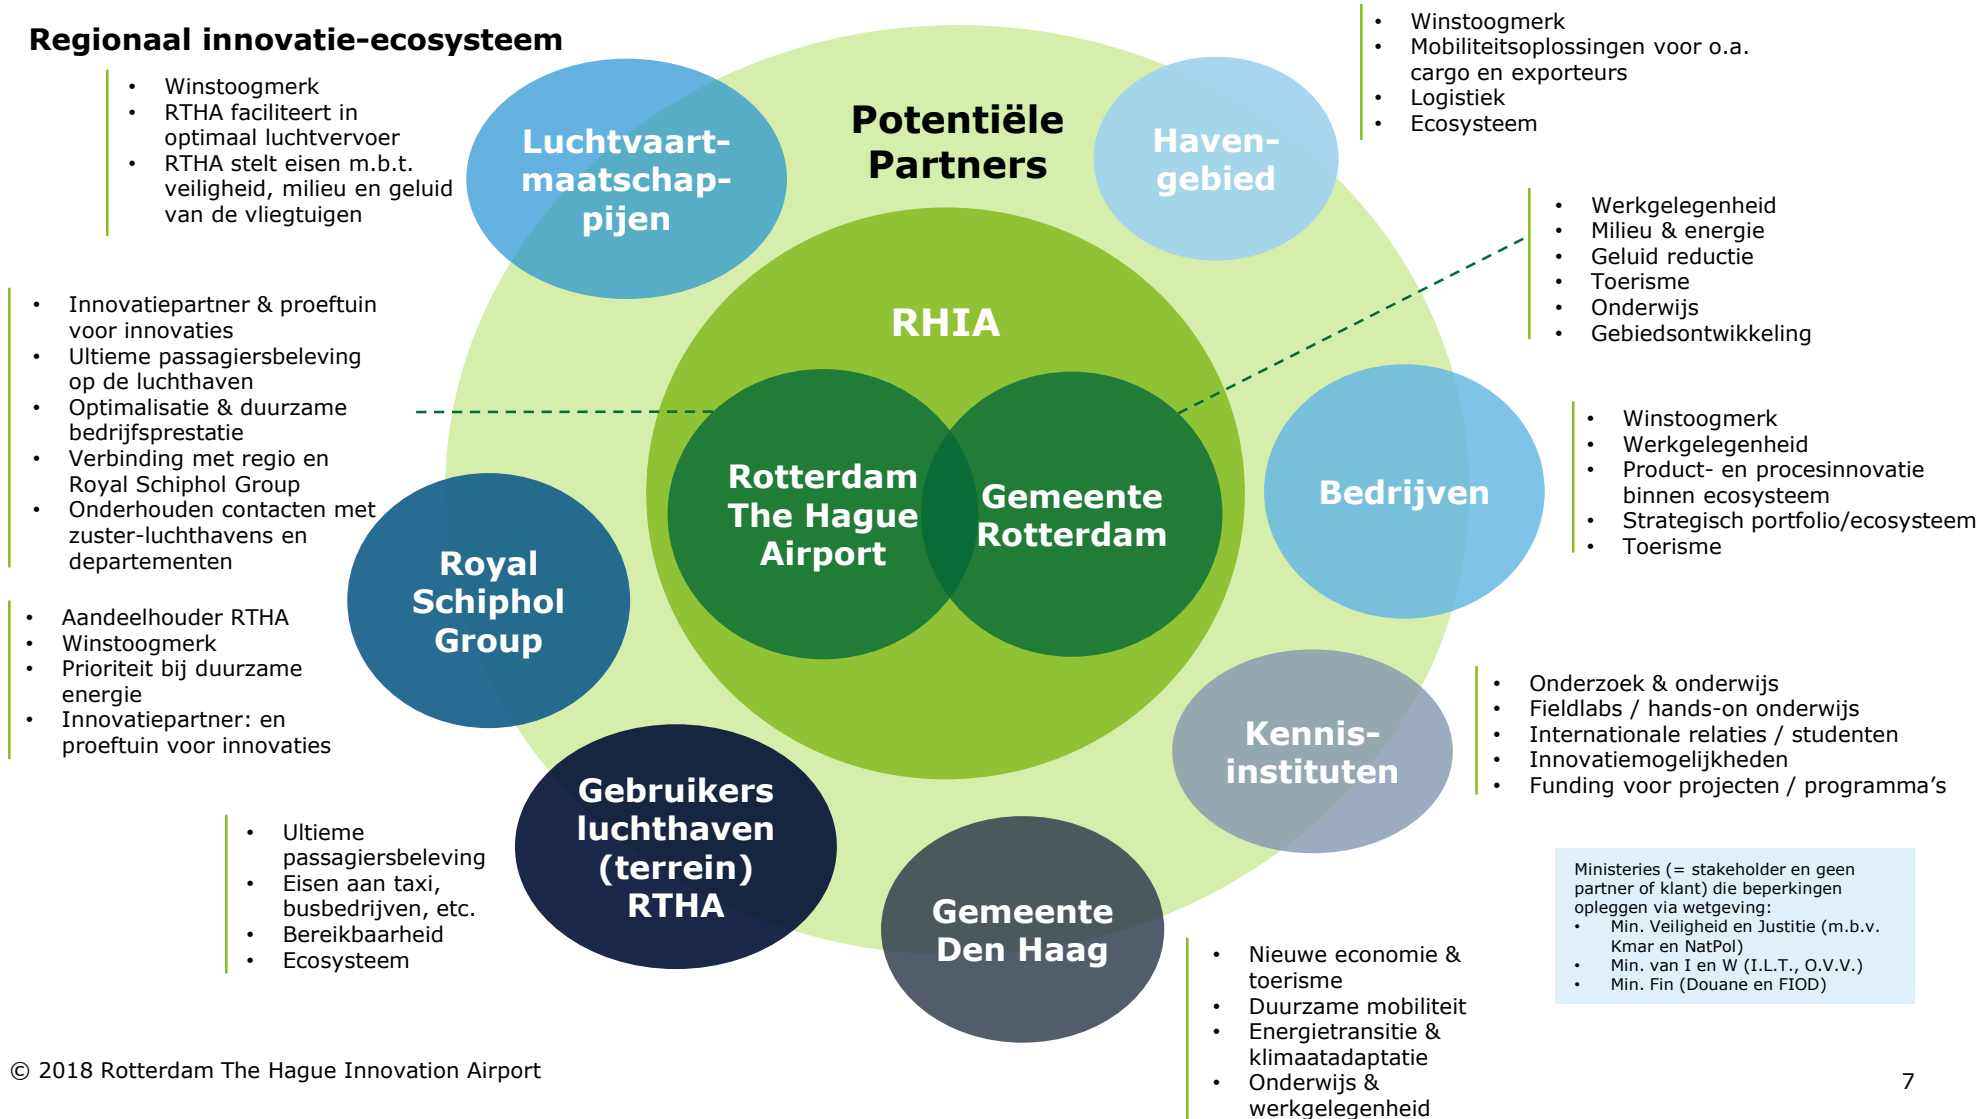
Regionaal innovatie-ecosysteem

- Winstoogmerk
- RTHA faciliteert in optimaal luchtvervoer
- RTHA stelt eisen m.b.t. veiligheid, milieu en geluid van de vliegtuigen

Luchtvaart-maatschappijen

Potentiële Partners

Haven-gebied

- Winstoogmerk
- Mobiliteitsoplossingen voor o.a. cargo en exporteurs
- Logistiek
- Ecosysteem

- Werkgelegenheid
- Milieu & energie
- Geluid reductie
- Toerisme
- Onderwijs
- Gebiedsontwikkeling

- Innovatiepartner & proeftuin voor innovaties
- Ultieme passagiersbeleving op de luchthaven
- Optimalisatie & duurzame bedrijfsprestatie
- Verbinding met regio en Royal Schiphol Group
- Onderhouden contacten met zuster-luchthavens en departementen

RHIA

Rotterdam The Hague Airport

Gemeente Rotterdam

Bedrijven

- Winstoogmerk
- Werkgelegenheid
- Product- en procesinnovatie binnen ecosysteem
- Strategisch portfolio/ecosysteem
- Toerisme

Royal Schiphol Group

- Aandeelhouder RTHA
- Winstoogmerk
- Prioriteit bij duurzame energie
- Innovatiepartner: en proeftuin voor innovaties

Kennis-instituten

- Onderzoek & onderwijs
- Fieldlabs / hands-on onderwijs
- Internationale relaties / studenten
- Innovatiemogelijkheden
- Funding voor projecten / programma’s

Gebruikers luchthaven (terrein) RTHA

- Ultieme passagiersbeleving
- Eisen aan taxi, busbedrijven, etc.
- Bereikbaarheid
- Ecosysteem

Gemeente Den Haag

- Nieuwe economie & toerisme
- Duurzame mobiliteit
- Energietransitie & klimaatadaptatie
- Onderwijs & werkgelegenheid

Ministeries (= stakeholder en geen partner of klant) die beperkingen opleggen via wetgeving:
- Min. Veiligheid en Justitie (m.b.v. Kmar en NatPol)
- Min. van I en W (I.L.T., O.V.V.)
- Min. Fin (Douane en FIOD)

© 2018 Rotterdam The Hague Innovation Airport

7